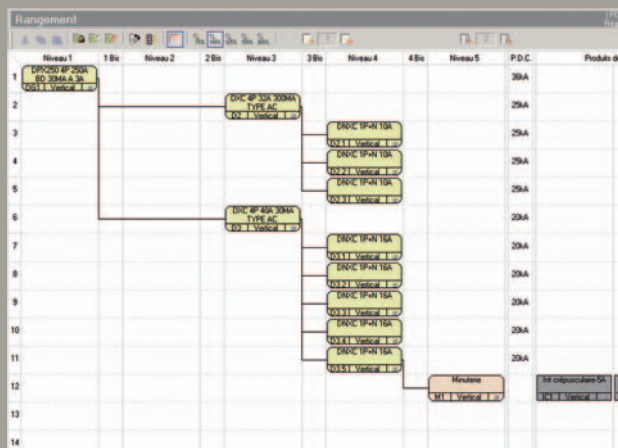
Rangement

| | Niveau 1 | 1 Bis | Niveau 2 | 2 Bis | Niveau 3 | 3 Bis | Niveau 4 | 4 Bis | Niveau 5 | P.D.C. | Produits d |
|---|---|---|---|---|---|---|---|---|---|---|---|
| 1 | DPX250 4P 250A BD 30MA A 3A D01 Vertical | | | | | | | | | 36kA | |
| 2 | | | | | DX-C 4P 32A 300MA TYPE AC D2 Vertical | | | | | 25kA | |
| 3 | | | | | | | DNX-C 1P+N 10A D2.1 Vertical | | | 25kA | |
| 4 | | | | | | | DNX-C 1P+N 10A D2.2 Vertical | | | 25kA | |
| 5 | | | | | | | DNX-C 1P+N 10A D2.3 Vertical | | | 25kA | |
| 6 | | | | | DX-C 4P 40A 30MA TYPE AC D3 Vertical | | | | | 20kA | |
| 7 | | | | | | | DNX-C 1P+N 16A D3.1 Vertical | | | 20kA | |
| 8 | | | | | | | DNX-C 1P+N 16A D3.2 Vertical | | | 20kA | |
| 9 | | | | | | | DNX-C 1P+N 16A D3.3 Vertical | | | 20kA | |
| 10 | | | | | | | DNX-C 1P+N 16A D3.4 Vertical | | | 20kA | |
| 11 | | | | | | | DNX-C 1P+N 16A D3.5 Vertical | | | 20kA | |
| 12 | | | | | | | | | Minuterie MT Vertical | | Int crépusculaire 5A I1 Vertical |
| 13 | | | | | | | | | | | |
| 14 | | | | | | | | | | | |